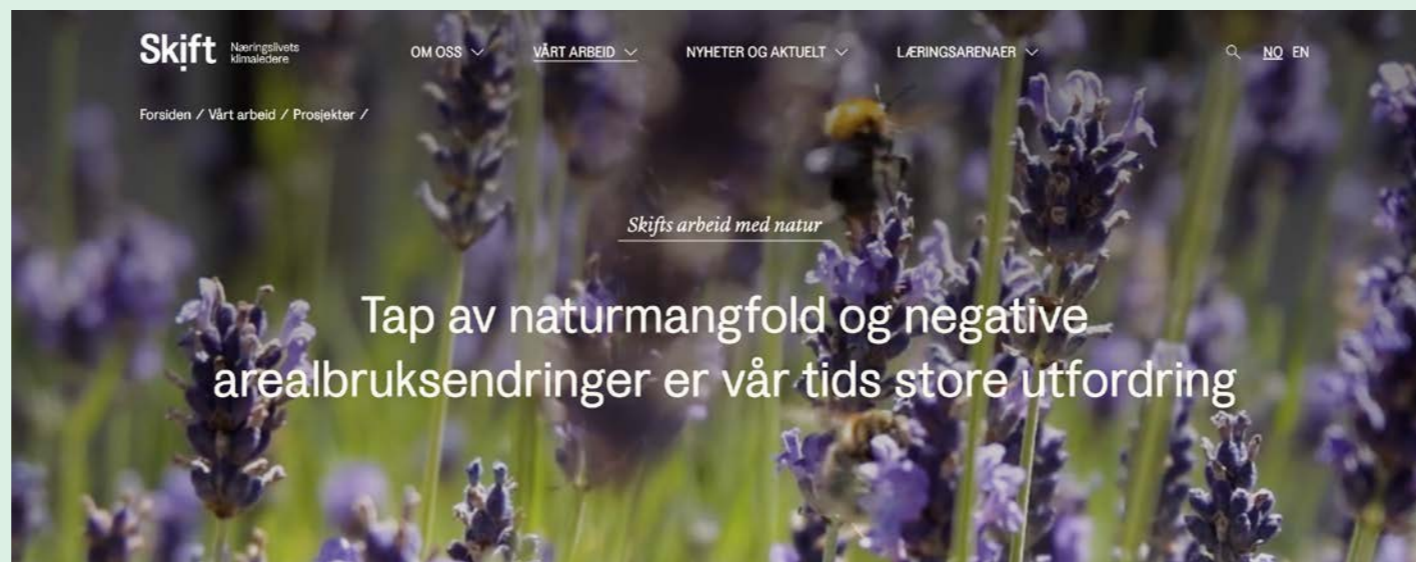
Skift Næringslivets klimaledere

OM OSS VÅRT ARBEID NYHETER OG AKTUELT LÆRINGSARENAER NO EN

Forsiden / Vårt arbeid / Prosjekter /

Skifts arbeid med natur

Tap av naturmangfold og negative arealbruksendringer er vår tids store utfordring